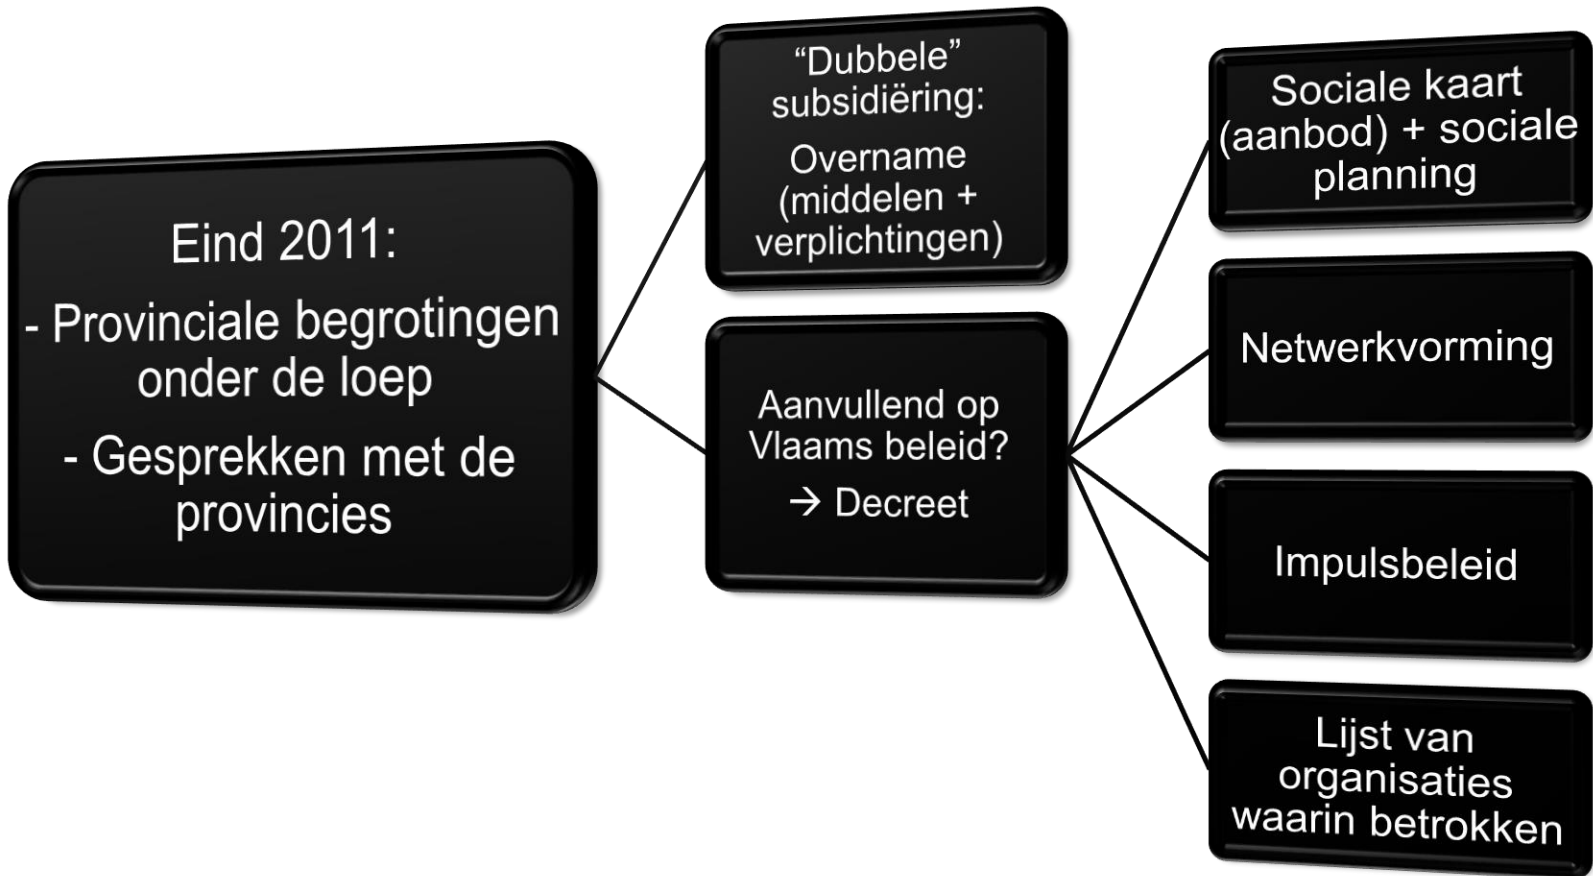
Eind 2011:

- Provinciale begrotingen onder de loep

- Gesprekken met de provincies

“Dubbele” subsidiëring:

Overname (middelen + verplichtingen)

Aanvullend op Vlaams beleid?

→ Decreet

Sociale kaart (aanbod) + sociale planning

Netwerkvorming

Impulsbeleid

Lijst van organisaties waarin betrokken